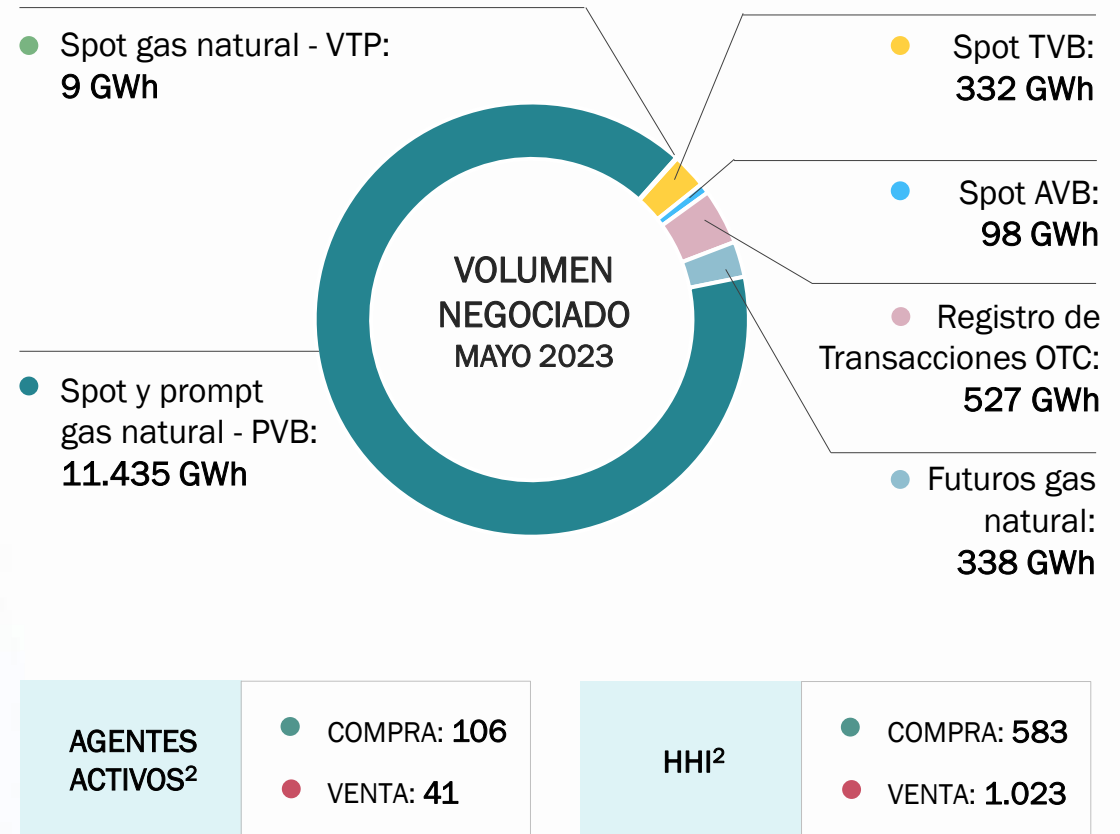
Spot gas natural - VTP:
9 GWh

Spot TVB:
332 GWh

Spot AVB:
98 GWh

VOLUMEN NEGOCIADO
MAYO 2023

Registro de Transacciones OTC:
527 GWh

Spot y prompt gas natural - PVB:
11.435 GWh

Futuros gas natural:
338 GWh

| AGENTES ACTIVOS$^2$ | COMPRA: 106<br>VENTA: 41 |
|---|---|

| HHI$^2$ | COMPRA: 583<br>VENTA: 1.023 |
|---|---|